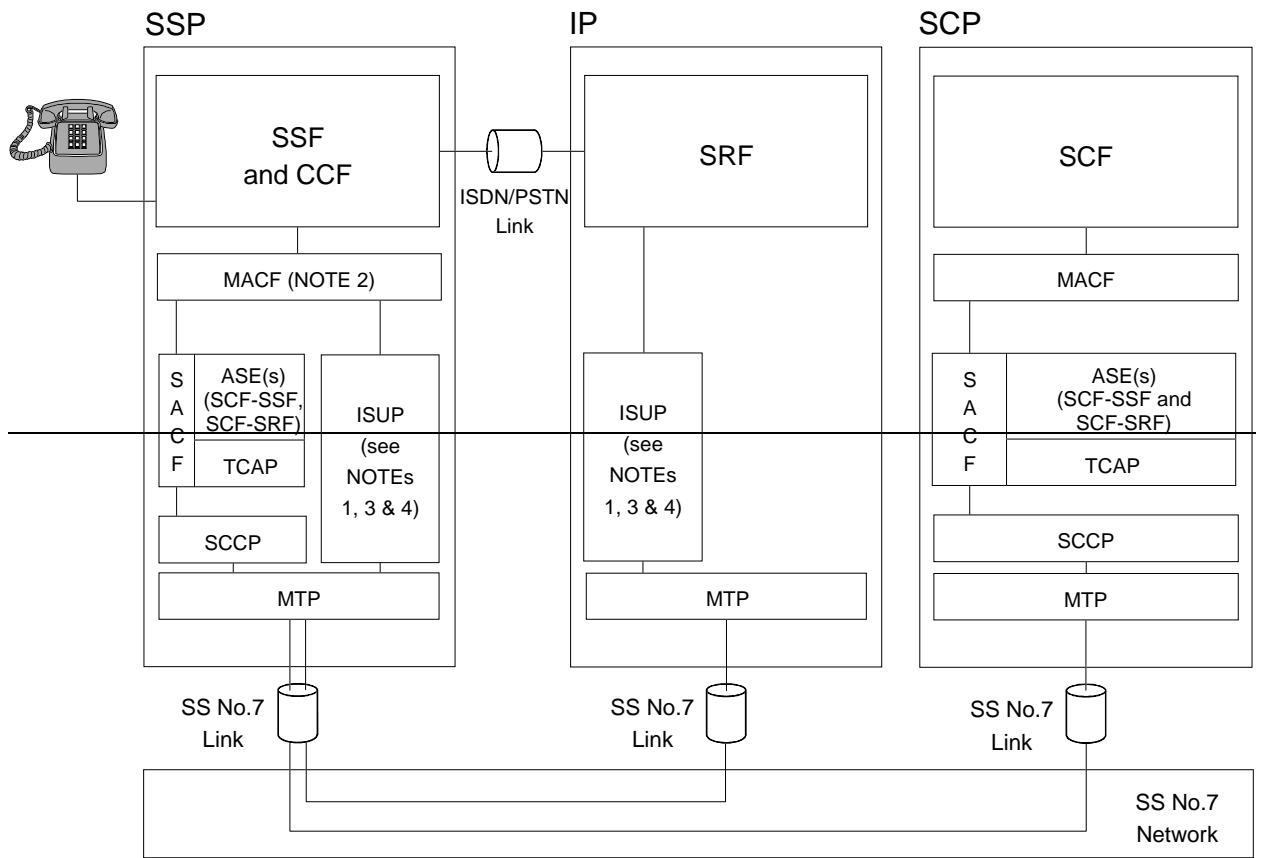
SSP

IP

SCP

SSF and CCF

ISDN/PSTN Link

SRF

SCF

MACF (NOTE 2)

MACF

S A C F

ASE(s) (SCF-SSF, SCF-SRF)

TCAP

ISUP (see NOTEs 1, 3 & 4)

ISUP (see NOTEs 1, 3 & 4)

S A C F

ASE(s) (SCF-SSF and SCF-SRF)

TCAP

SCCP

SCCP

MTP

MTP

MTP

SS No.7 Link

SS No.7 Link

SS No.7 Link

SS No.7 Network